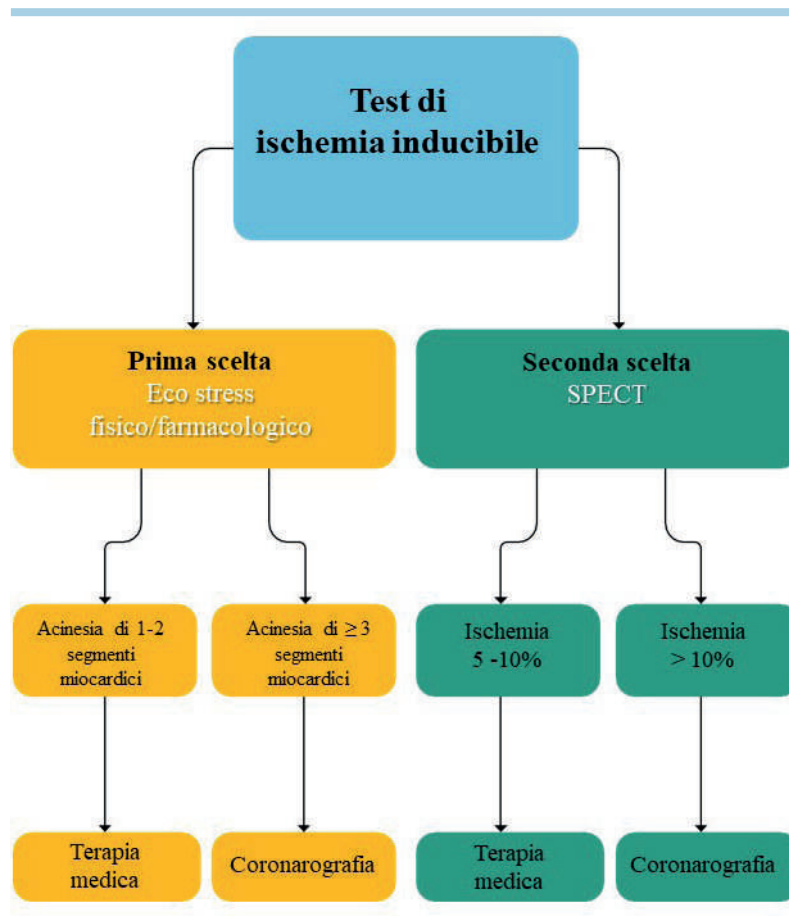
Test di ischemia inducibile

Prima scelta
Eco stress fisico/farmacologico

Seconda scelta
SPECT

Acinesia di 1-2 segmenti miocardici

Acinesia di $\geq 3$ segmenti miocardici

Ischemia 5 -10%

Ischemia > 10%

Terapia medica

Coronarografia

Terapia medica

Coronarografia